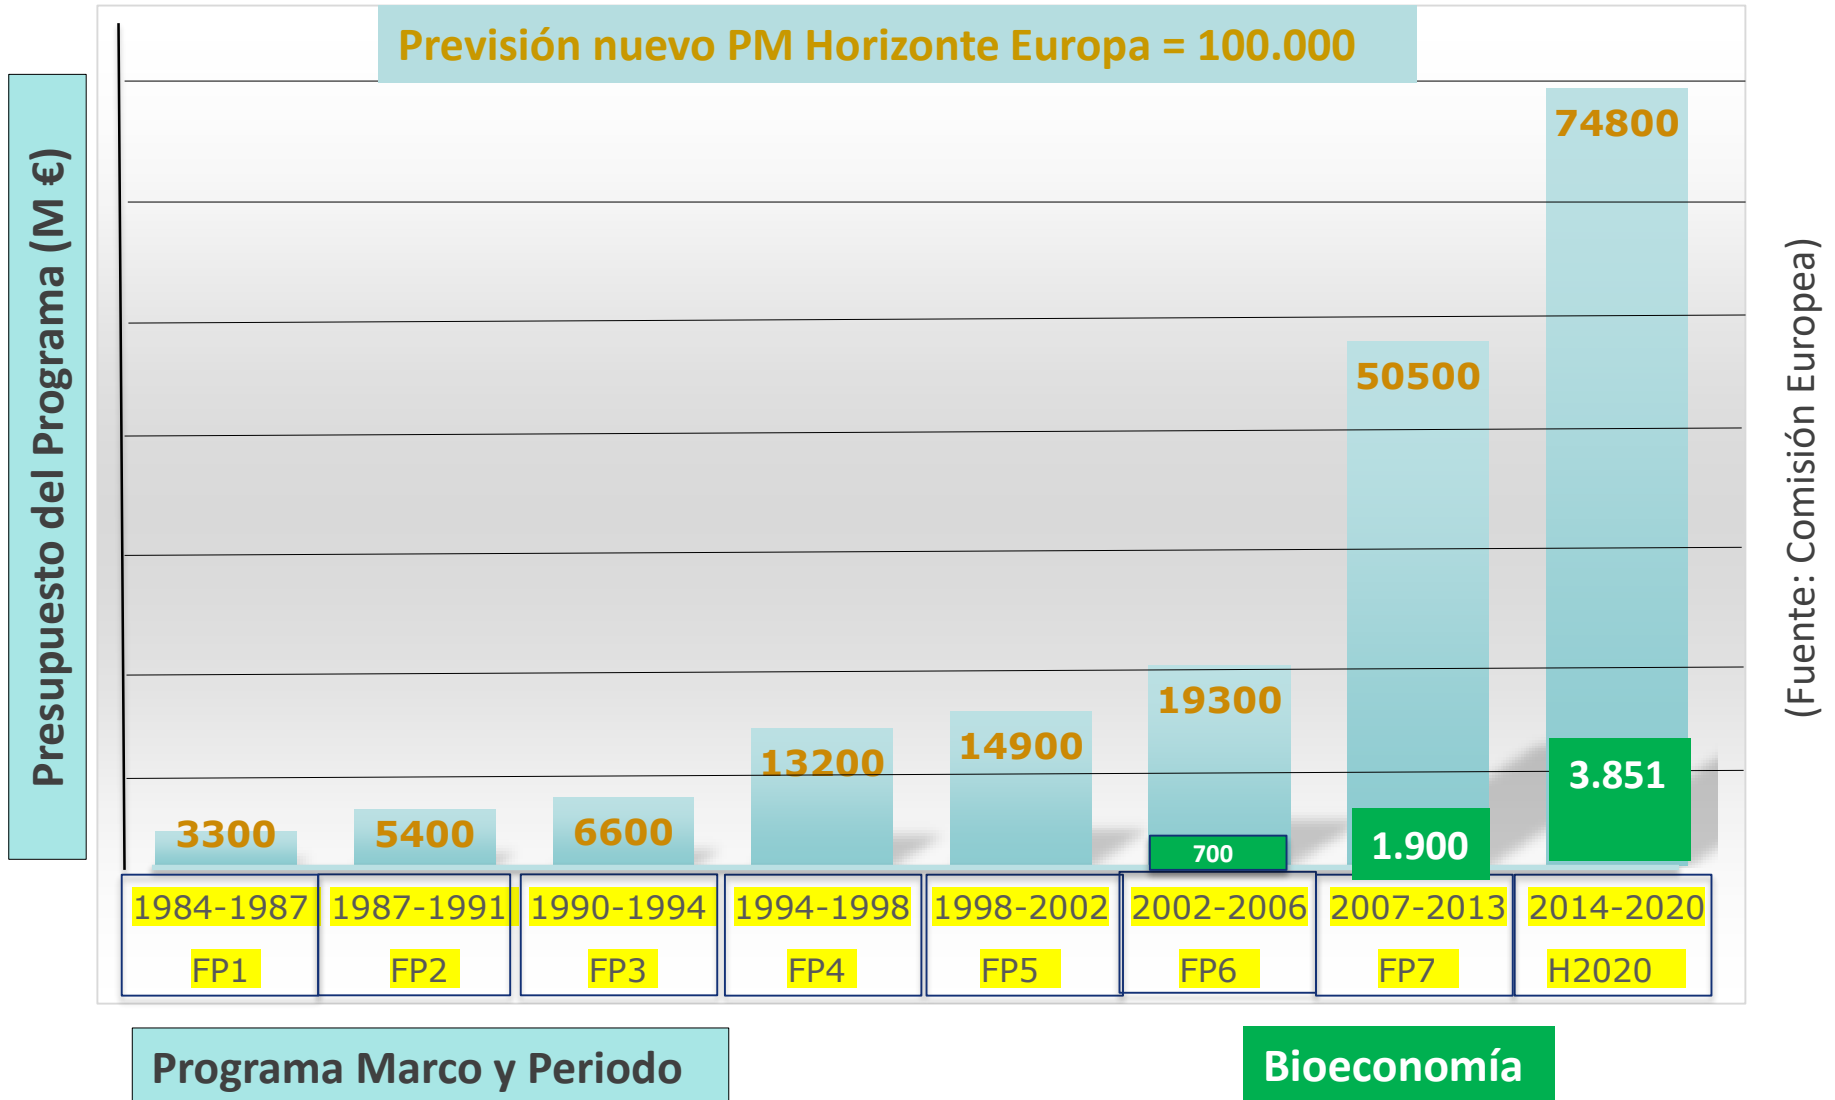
Previsión nuevo PM Horizonte Europa = 100.000

Presupuesto del Programa (M €)

74800

50500

19300

13200

14900

3300

5400

6600

700

1.900

3.851

| 1984-1987 | 1987-1991 | 1990-1994 | 1994-1998 | 1998-2002 | 2002-2006 | 2007-2013 | 2014-2020 |
|---|---|---|---|---|---|---|---|
| FP1 | FP2 | FP3 | FP4 | FP5 | FP6 | FP7 | H2020 |

(Fuente: Comisión Europea)

Programa Marco y Periodo

Bioeconomía